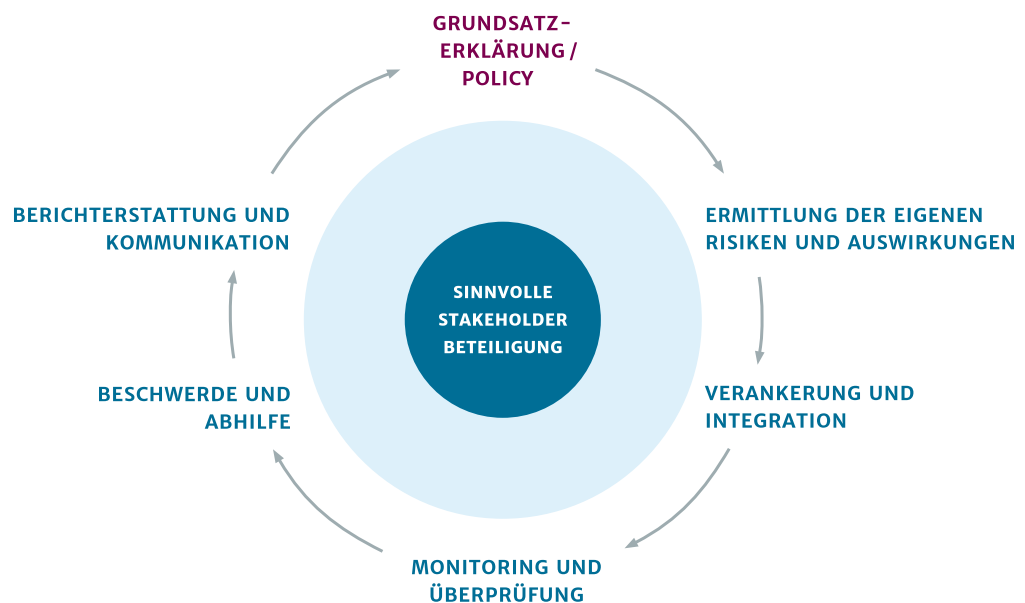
GRUNDSATZ-
ERKLÄRUNG /
POLICY

ERMITTLUNG DER EIGENEN RISIKEN UND AUSWIRKUNGEN

VERANKERUNG UND INTEGRATION

MONITORING UND ÜBERPRÜFUNG

BESCHWERDE UND ABHILFE

BERICHTERSTATTUNG UND KOMMUNIKATION

SINNVOLLE STAKEHOLDER BETEILIGUNG